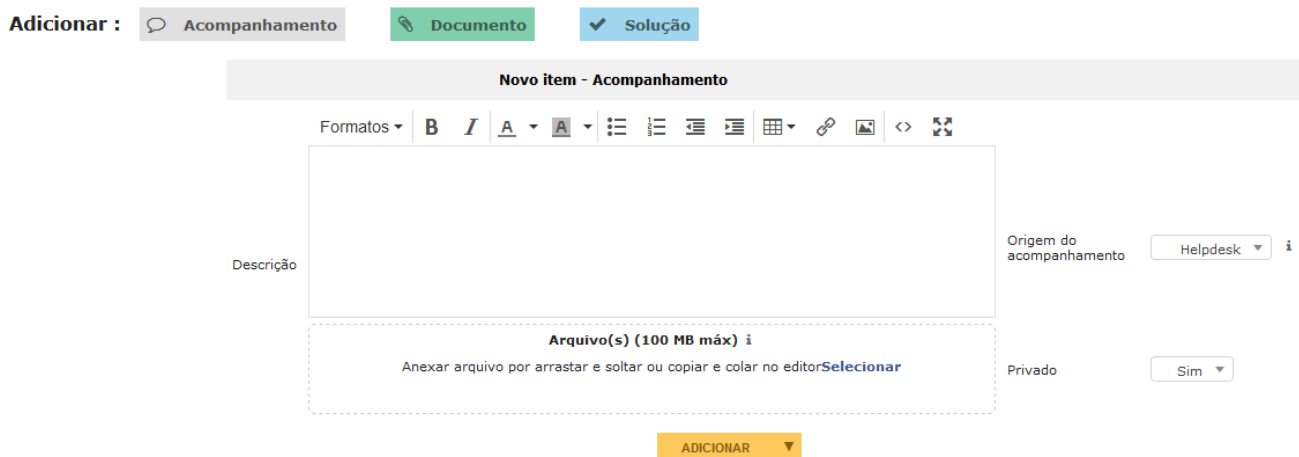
Adicionar : Acompanhamento Documento Solução

Novo item - Acompanhamento

Formatos B I A A

Descrição

Arquivo(s) (100 MB máx) i

Anexar arquivo por arrastar e soltar ou copiar e colar no editorSelecionar

Origem do acompanhamento Helpdesk i

Privado Sim

ADICIONAR